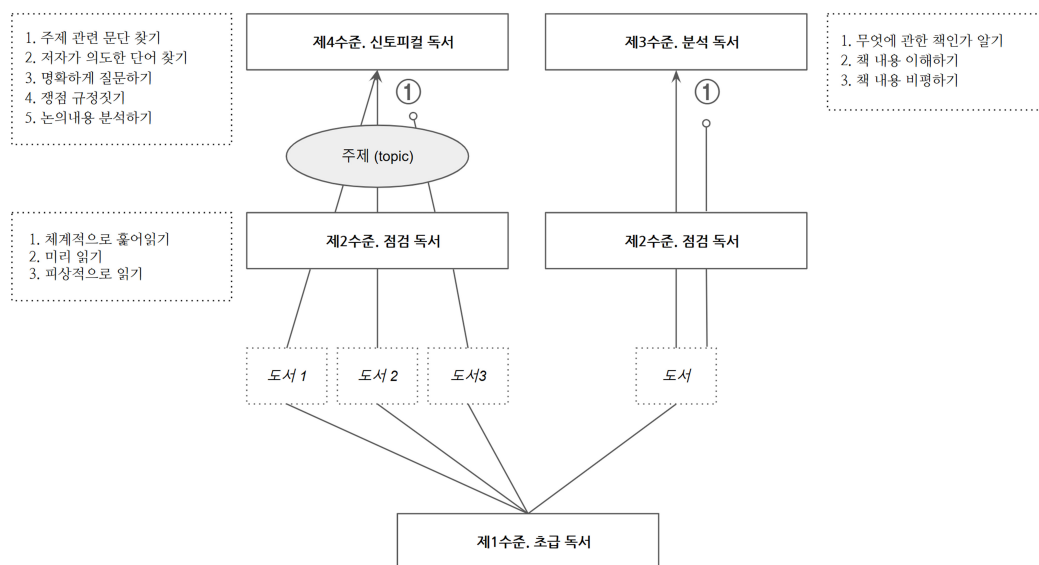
1. 주제 관련 문단 찾기
2. 저자가 의도한 단어 찾기
3. 명확하게 질문하기
4. 쟁점 규정짓기
5. 논의내용 분석하기

제4수준. 신토피컬 독서

제3수준. 분석 독서

1. 무엇에 관한 책인가 알기
2. 책 내용 이해하기
3. 책 내용 비평하기

①

①

주제 (topic)

1. 체계적으로 훑어읽기
2. 미리 읽기
3. 피상적으로 읽기

제2수준. 점검 독서

제2수준. 점검 독서

도서 1

도서 2

도서3

도서

제1수준. 초급 독서